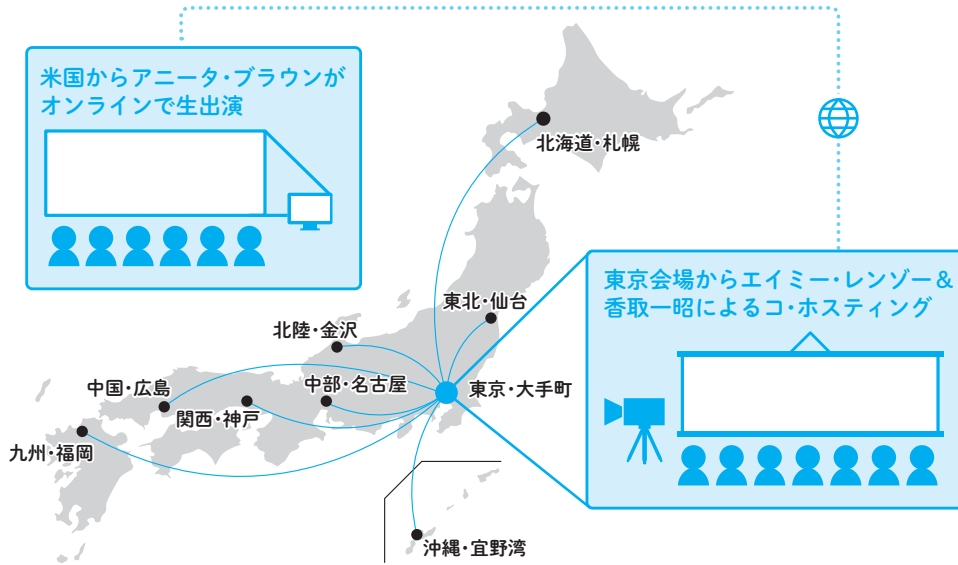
米国からアニータ・ブラウンがオンラインで生出演

北海道・札幌

東北・仙台

北陸・金沢

中国・広島

中部・名古屋

東京・大手町

関西・神戸

九州・福岡

沖縄・宜野湾

東京会場からエイミー・レンゾー＆香取一昭によるコ・ホスティング